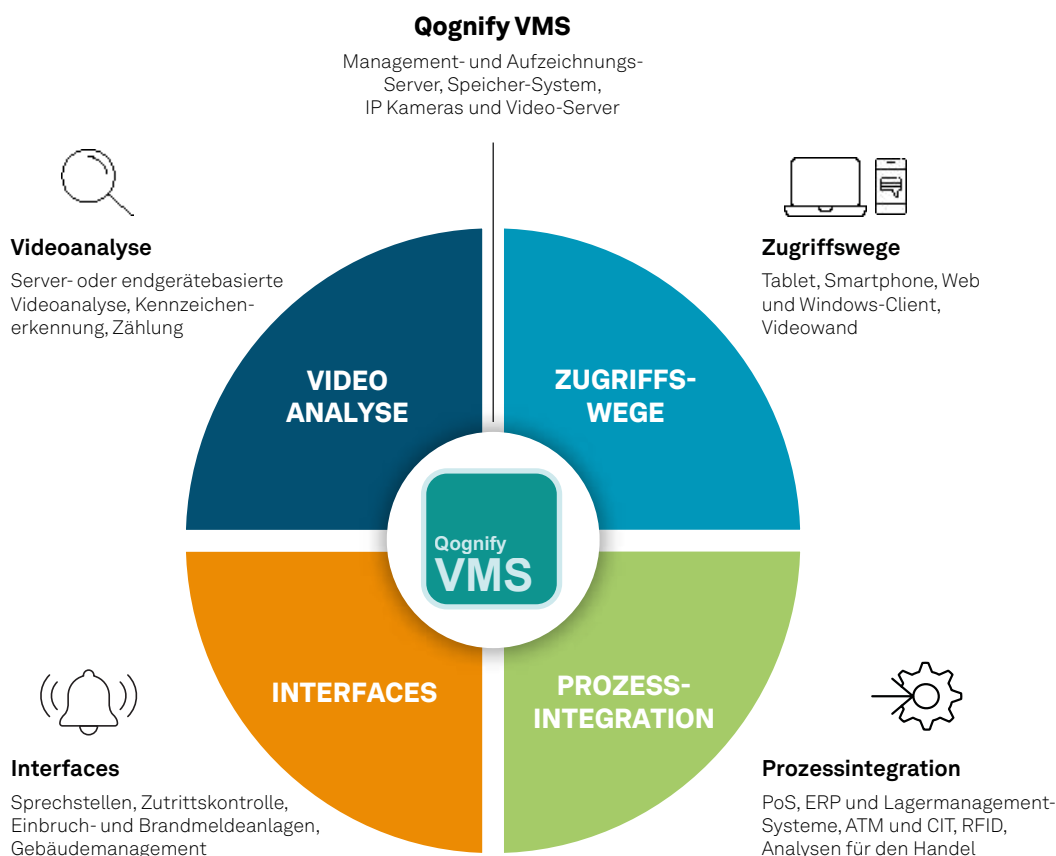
Qognify VMS

Management- und Aufzeichnungs-Server, Speicher-System, IP Kameras und Video-Server

Videoanalyse

Server- oder endgerätebasierte Videoanalyse, Kennzeichenerkennung, Zählung

Zugriffswege

Tablet, Smartphone, Web und Windows-Client, Videowand

VIDEO ANALYSE

ZUGRIFFS-WEGE

Qognify VMS

INTERFACES

PROZESS-INTEGRATION

Interfaces

Sprechstellen, Zutrittskontrolle, Einbruch- und Brandmeldeanlagen, Gebäudemanagement

Prozessintegration

PoS, ERP und Lagermanagement-Systeme, ATM und CIT, RFID, Analysen für den Handel